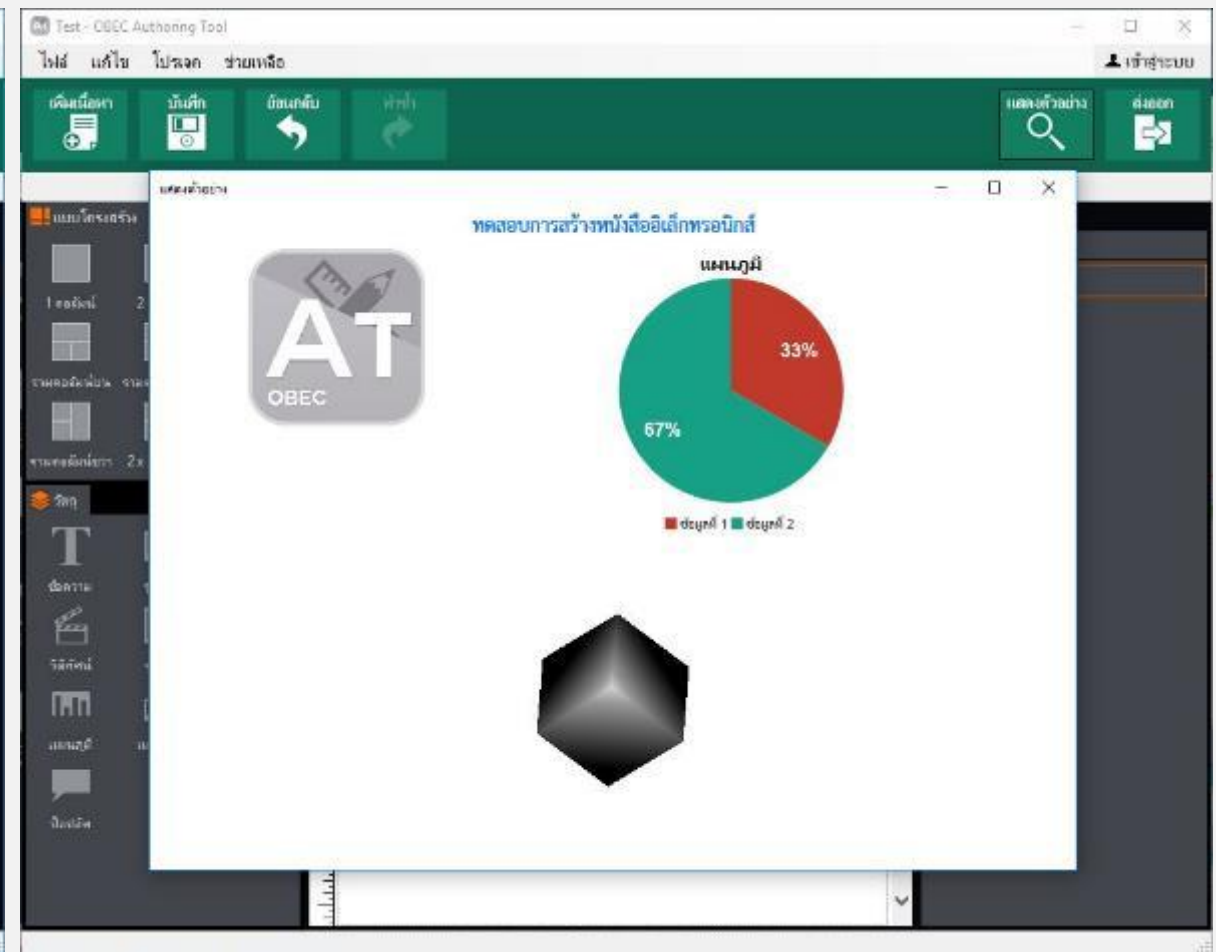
Test - OBEC Authoring Tool

ไฟล์ แก้ไข โปรเจค ช่วยเหลือ

เข้าสู่ระบบ

เพิ่มเนื้อหา บันทึก ย้อนกลับ ทำซ้ำ

แสดงตัวอย่าง ส่งออก

แบบโครงสร้าง

1 คอลัมน์ 2

วางคอลัมน์แนวนอน วาง

วางคอลัมน์แนวยาว 2x

วัตถุ

ข้อความ

วิดีโอ

แผนภูมิ

ป๊อปอัพ

แสดงตัวอย่าง

ทดสอบการสร้างหนังสืออิเล็กทรอนิกส์

AT
OBEC

แผนภูมิ

33%

67%

ข้อมูลที่ 1 ข้อมูลที่ 2